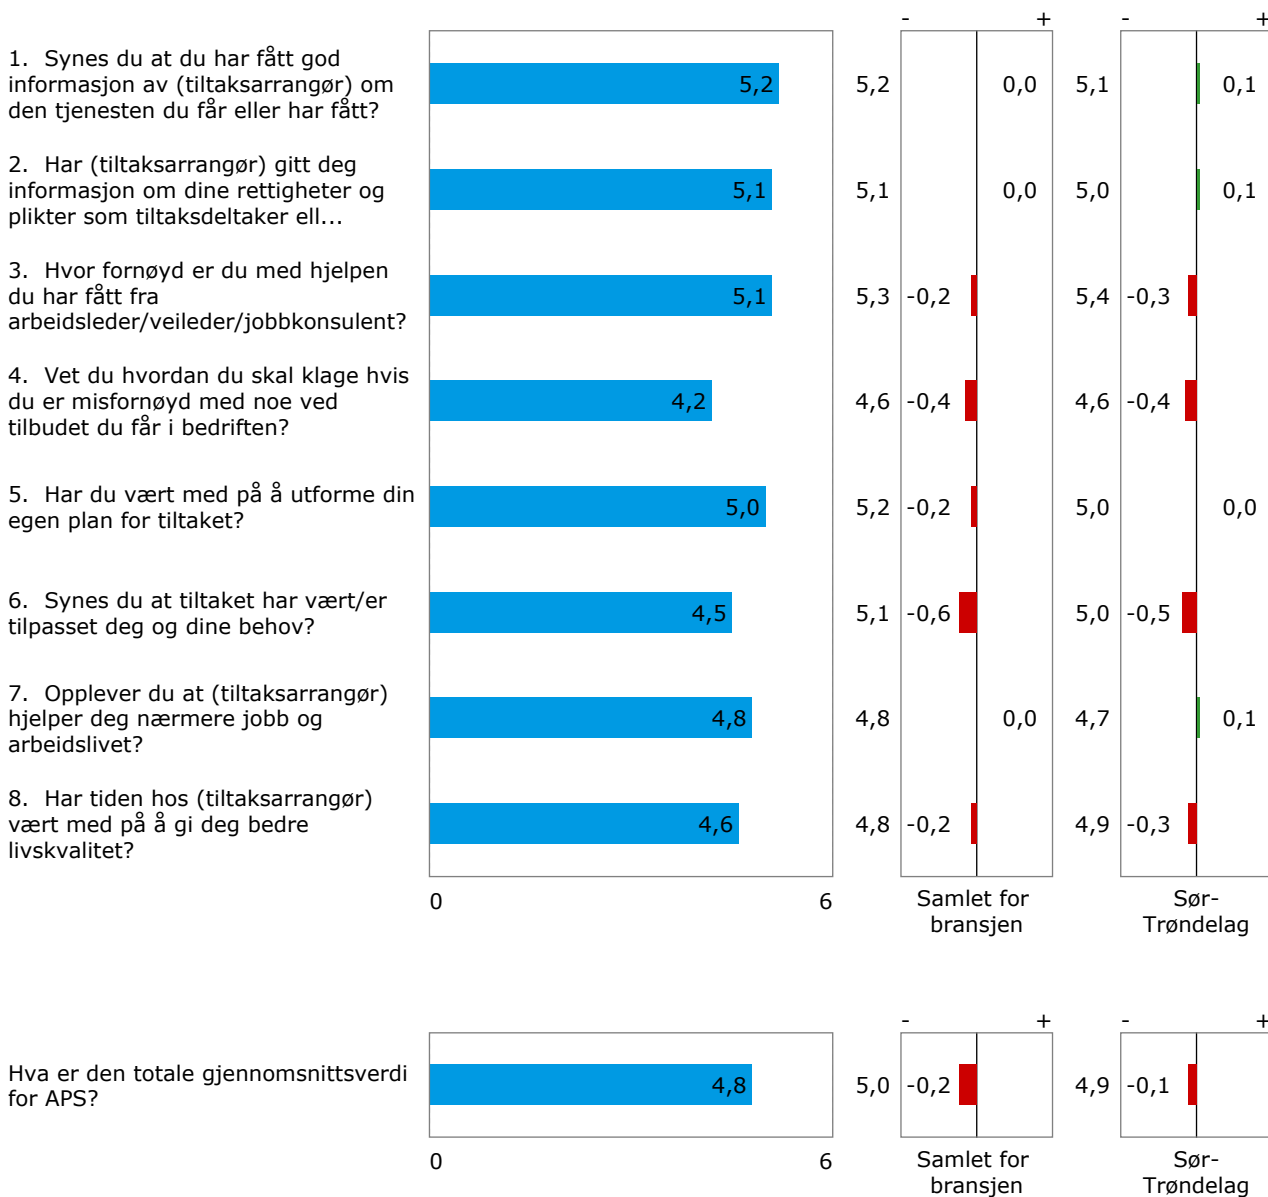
1. Synes du at du har fått god informasjon av (tiltaksarrangør) om den tjenesten du får eller har fått?

2. Har (tiltaksarrangør) gitt deg informasjon om dine rettigheter og plikter som tiltaksdeltaker ell...

3. Hvor fornøyd er du med hjelpen du har fått fra arbeidsleder/veileder/jobbkonsulent?

4. Vet du hvordan du skal klage hvis du er misfornøyd med noe ved tilbudet du får i bedriften?

5. Har du vært med på å utforme din egen plan for tiltaket?

6. Synes du at tiltaket har vært/er tilpasset deg og dine behov?

7. Opplever du at (tiltaksarrangør) hjelper deg nærmere jobb og arbeidslivet?

8. Har tiden hos (tiltaksarrangør) vært med på å gi deg bedre livskvalitet?

| | | Samlet for bransjen | | Sør-Trøndelag | |
|---|---|---|---|---|---|
| 1 | 5,2 | 5,2 | 0,0 | 5,1 | 0,1 |
| 2 | 5,1 | 5,1 | 0,0 | 5,0 | 0,1 |
| 3 | 5,1 | 5,3 | -0,2 | 5,4 | -0,3 |
| 4 | 4,2 | 4,6 | -0,4 | 4,6 | -0,4 |
| 5 | 5,0 | 5,2 | -0,2 | 5,0 | 0,0 |
| 6 | 4,5 | 5,1 | -0,6 | 5,0 | -0,5 |
| 7 | 4,8 | 4,8 | 0,0 | 4,7 | 0,1 |
| 8 | 4,6 | 4,8 | -0,2 | 4,9 | -0,3 |

- + - +
0 6
Samlet for bransjen
Sør-Trøndelag

Hva er den totale gjennomsnittsverdi for APS?
4,8
5,0 -0,2
4,9 -0,1
- + - +
0 6
Samlet for bransjen
Sør-Trøndelag